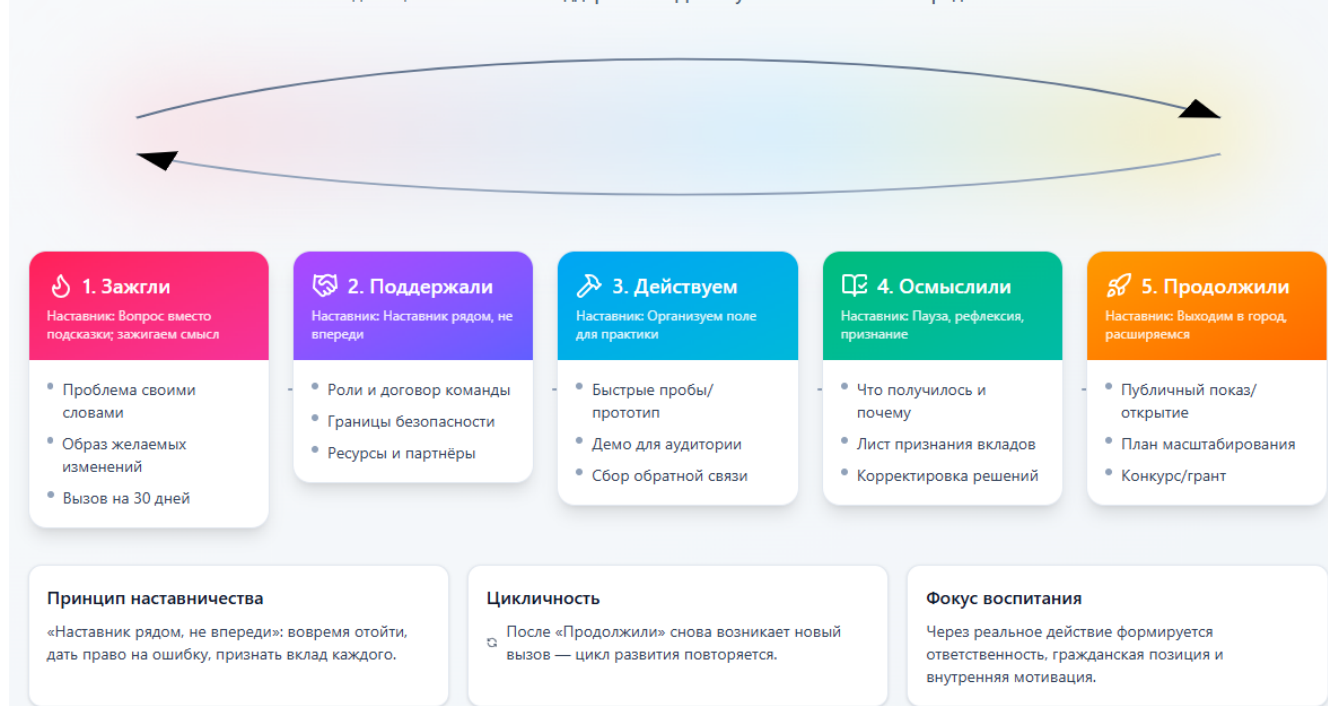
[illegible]

1. Зажгли
Наставник: Вопрос вместо подсказки; зажигаем смысл

- Проблема своими словами
- Образ желаемых изменений
- Вызов на 30 дней

2. Поддержали
Наставник: Наставник рядом, не впереди

- Роли и договор команды
- Границы безопасности
- Ресурсы и партнёры

3. Действуем
Наставник: Организуем поле для практики

- Быстрые пробы/прототип
- Демо для аудитории
- Сбор обратной связи

4. Осмыслили
Наставник: Пауза, рефлексия, признание

- Что получилось и почему
- Лист признания вкладов
- Корректировка решений

5. Продолжили
Наставник: Выходим в город, расширяемся

- Публичный показ/открытие
- План масштабирования
- Конкурс/грант

Принцип наставничества
«Наставник рядом, не впереди»: вовремя отойти, дать право на ошибку, признать вклад каждого.

Цикличность
После «Продолжили» снова возникает новый вызов — цикл развития повторяется.

Фокус воспитания
Через реальное действие формируется ответственность, гражданская позиция и внутренняя мотивация.